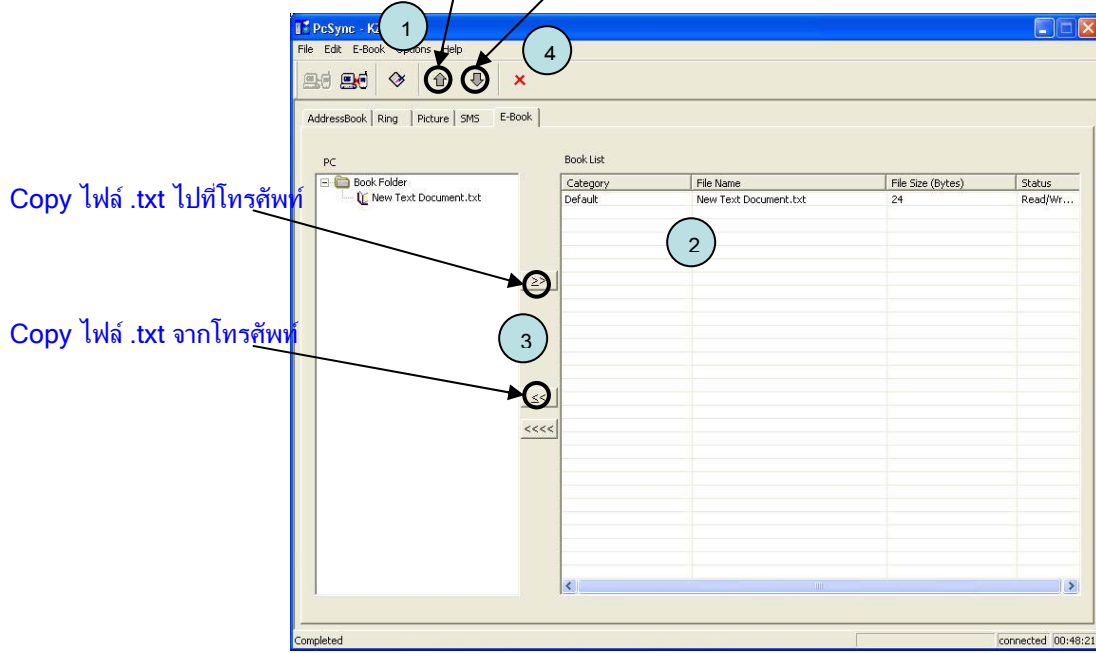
PcSync - K2

1

File Edit E-Book Options Help

4

AddressBook Ring Picture SMS E-Book

PC

Book Folder

New Text Document.txt

Book List

| Category | File Name | File Size (Bytes) | Status |
|---|---|---|---|
| Default | New Text Document.txt | 24 | Read/Wr... |

2

Copy ไฟล์ .txt ไปที่โทรศัพท์

>>

Copy ไฟล์ .txt จากโทรศัพท์

3

<<

<<<<

Completed

connected 00:48:21